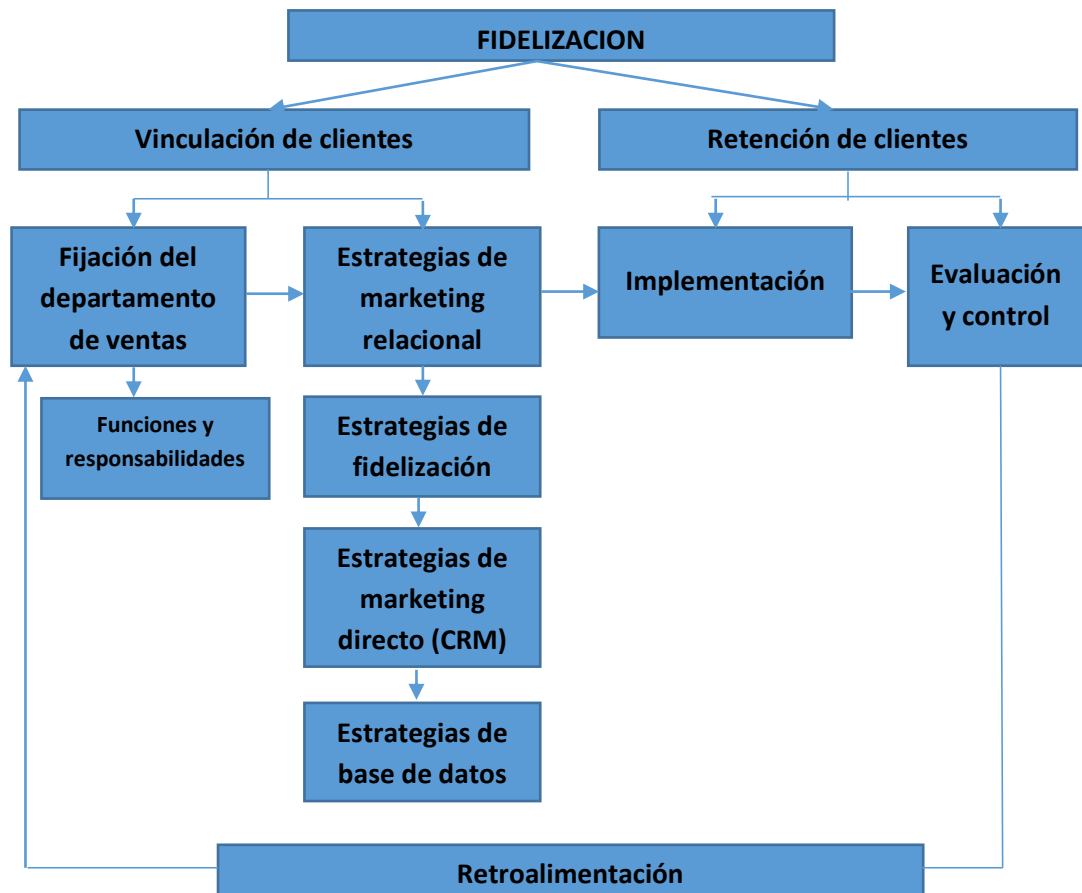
FIDELIZACION

Vinculación de clientes

Retención de clientes

Fijación del departamento de ventas

Estrategias de marketing relacional

Implementación

Evaluación y control

Funciones y responsabilidades

Estrategias de fidelización

Estrategias de marketing directo (CRM)

Estrategias de base de datos

Retroalimentación